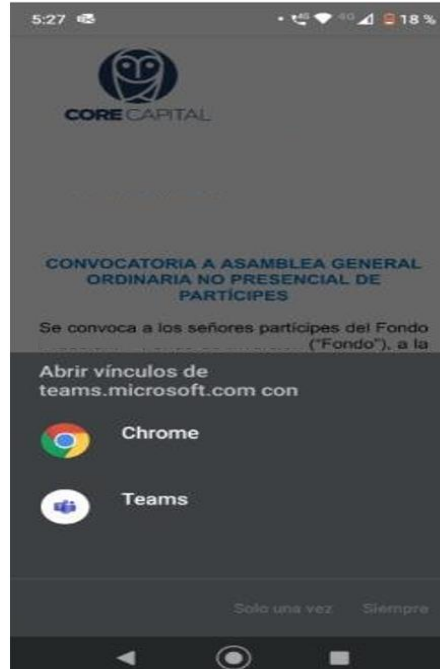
5:27 18 %

CORE CAPITAL

CONVOCATORIA A ASAMBLEA GENERAL ORDINARIA NO PRESENCIAL DE PARTÍCIPES

Se convoca a los señores partícipes del Fondo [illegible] ("Fondo"), a la

Abrir vínculos de teams.microsoft.com con

Chrome

Teams

Solo una vez Siempre